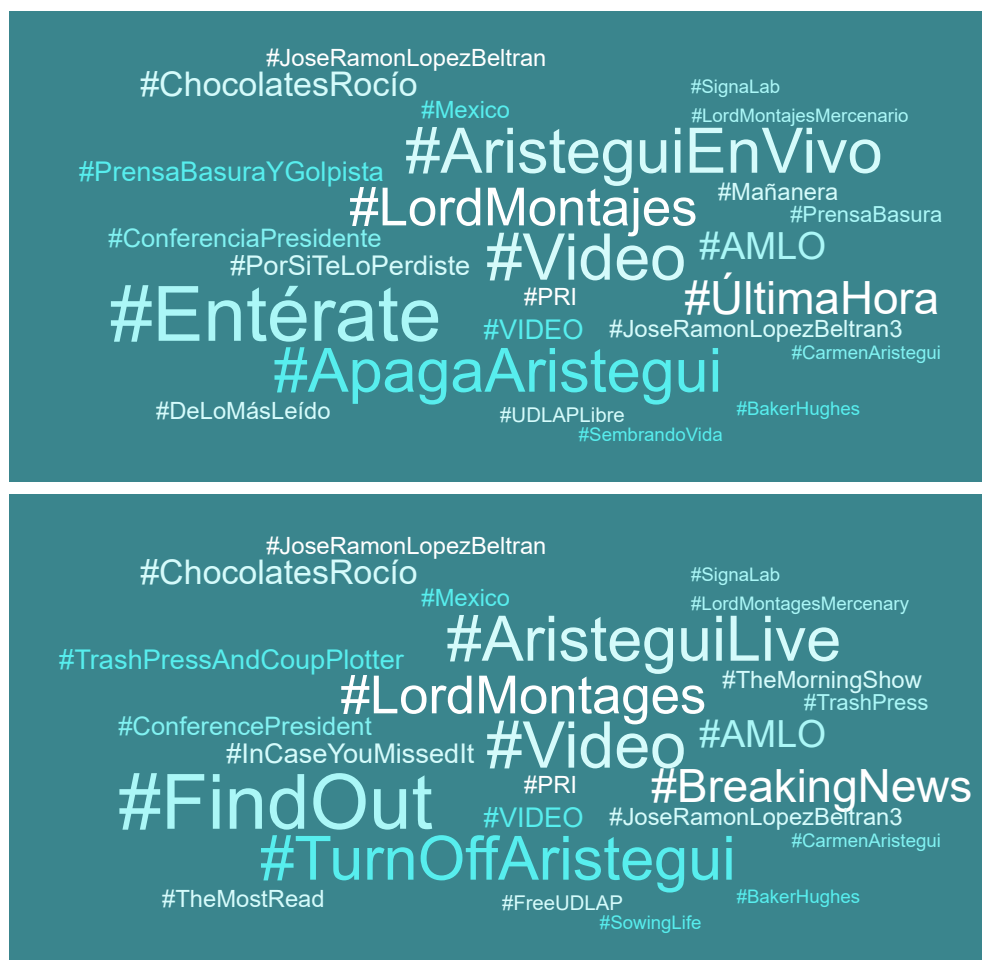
#JoseRamonLopezBeltran
#ChocolatesRocío
#SignaLab
#Mexico
#LordMontajesMercenario
#AristeguiEnVivo
#PrensaBasuraYGolpista
#Mañanera
#LordMontajes
#PrensaBasura
#ConferenciaPresidente
#AMLO
#PorSiTeLoPerdiste
#Video
#ÚltimaHora
#PRI
#Entérate
#VIDEO
#JoseRamonLopezBeltran3
#CarmenAristegui
#ApagaAristegui
#DeLoMásLeído
#BakerHughes
#UDLAPLibre
#SembrandoVida

#JoseRamonLopezBeltran
#ChocolatesRocío
#SignaLab
#Mexico
#LordMontagesMercenary
#AristeguiLive
#TrashPressAndCoupPlotter
#TheMorningShow
#LordMontages
#TrashPress
#ConferencePresident
#AMLO
#InCaseYouMissedIt
#Video
#PRI
#BreakingNews
#FindOut
#VIDEO
#JoseRamonLopezBeltran3
#CarmenAristegui
#TurnOffAristegui
#TheMostRead
#FreeUDLAP
#BakerHughes
#SowingLife